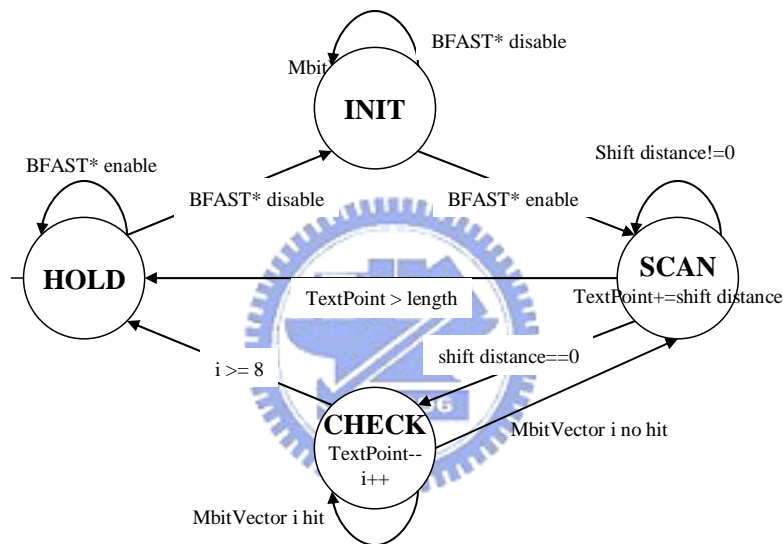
BFAST* disable

Mbit

INIT

BFAST* enable

Shift distance!=0

BFAST* disable

BFAST* enable

HOLD

SCAN

TextPoint > length

TextPoint+=shift distance

shift distance==0

i >= 8

CHECK

TextPoint--

i++

MbitVector i no hit

MbitVector i hit